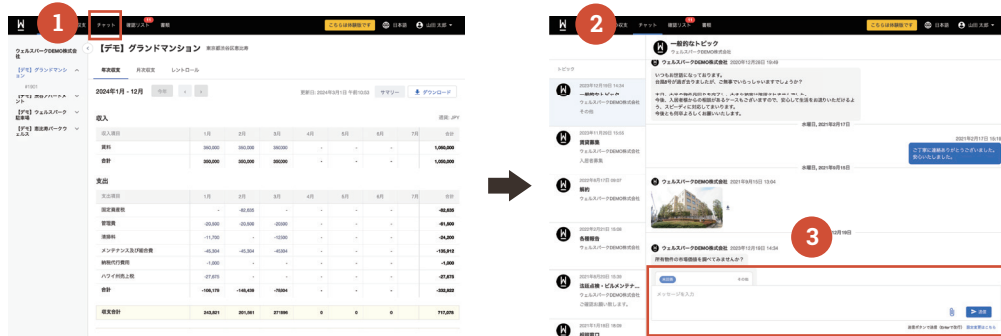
1

チャット 確認リスト 書類

こちらは体験版です 日本語 山田 太郎

ウェルスパークDEMO株式会社

【デモ】グランドマンション

#1001

【デモ】ウェルスパーク

【デモ】恵比寿パークウェルズ

【デモ】グランドマンション 東京都渋谷区恵比寿

年次収支 月次収支 レントロール

2024年1月 - 12月 今年

更新日: 2024年8月1日 午前10:53 サマリー ダウンロード

収入

通貨: JPY

| 収入項目 | 1月 | 2月 | 3月 | 4月 | 5月 | 6月 | 7月 | 合計 |
|---|---|---|---|---|---|---|---|---|
| 賃料 | 350,000 | 350,000 | 350,000 | - | - | - | - | 1,050,000 |
| 合計 | 350,000 | 350,000 | 350,000 | - | - | - | - | 1,050,000 |

支出

| 支出項目 | 1月 | 2月 | 3月 | 4月 | 5月 | 6月 | 7月 | 合計 |
|---|---|---|---|---|---|---|---|---|
| 固定資産税 | - | -82,835 | - | - | - | - | - | -82,835 |
| 管理費 | -20,500 | -20,500 | -20,500 | - | - | - | - | -61,500 |
| 清掃料 | -11,700 | - | -12,500 | - | - | - | - | -24,200 |
| メンテナンス及び組合費 | -45,304 | -45,304 | -45,304 | - | - | - | - | -135,912 |
| 納税代行費用 | -1,000 | - | - | - | - | - | - | -1,000 |
| ハワイ州売上税 | -27,675 | - | - | - | - | - | - | -27,675 |
| 合計 | -106,179 | -148,439 | -78304 | - | - | - | - | -332,922 |
| 収支合計 | 243,821 | 201,561 | 271696 | 0 | 0 | 0 | | 717,078 |

2

チャット 確認リスト 書類

こちらは体験版です 日本語 山田 太郎

トピック

2023年12月19日 14:34
ウェルスパークDEMO株式会社
その他

2023年11月29日 13:53
資買事業
ウェルスパークDEMO株式会社
入居者募集

2023年9月17日 09:07
解約
ウェルスパークDEMO株式会社

2023年8月31日 15:36
各種報告
ウェルスパークDEMO株式会社

2023年8月15日 15:30
法定点検・ビルメンテナ...
ウェルスパークDEMO株式会社
ご確認お願いします。

2021年1月18日 18:00

一般的なトピック
ウェルスパークDEMO株式会社

ウェルスパークDEMO株式会社 2020年12月28日 18:49

いつもお世話になっております。
出張8号が退去されましたが、ご意見でいらっしゃいますでしょうか？

今後、入居者様からの相談がありますケースもございますので、安心して生活をお過ごいただけるよう、スピーディに対応しております。
今後とも何卒よろしくお願いいたします。

水曜日, 2021年2月17日

2021年2月17日 15:19

ご丁寧に連絡ありがとうございました。安心いたしました。

水曜日, 2021年9月15日

ウェルスパークDEMO株式会社 2021年9月15日 13:04

3

12月19日

ウェルスパークDEMO株式会社 2023年12月19日 14:34

所有物件の市場価値を調べてみませんか？

メッセージを入力

送信